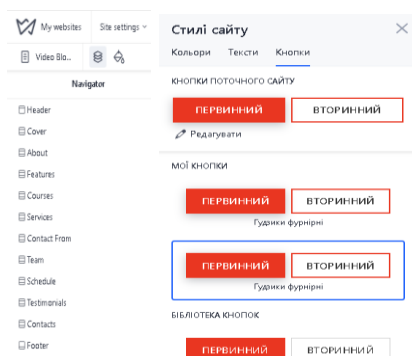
My websites
Site settings
Video Blo...
Navigator
Header
Cover
About
Features
Courses
Services
Contact From
Team
Schedule
Testimonials
Contacts
Footer

Стилі сайту
Кольори Тексти Кнопки
КНОПКИ ПОТОЧНОГО САЙТУ
ПЕРВИННИЙ
ВТОРИННИЙ
Редагувати
МОЇ КНОПКИ
ПЕРВИННИЙ
ВТОРИННИЙ
Гудрики фурнірні
ПЕРВИННИЙ
ВТОРИННИЙ
Гудрики фурнірні
БІБЛІОТЕКА КНОПОК
ПЕРВИННИЙ
ВТОРИННИЙ